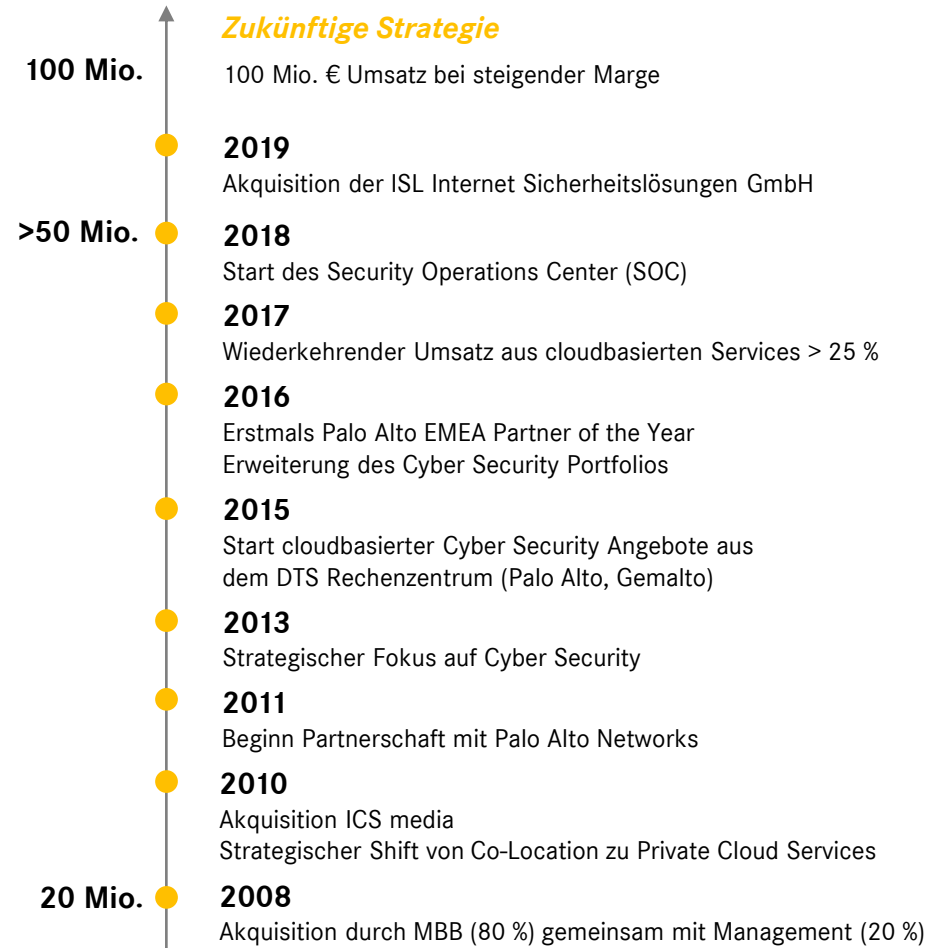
Zukünftige Strategie

100 Mio.

100 Mio. € Umsatz bei steigender Marge

2019

Akquisition der ISL Internet Sicherheitslösungen GmbH

>50 Mio.

2018

Start des Security Operations Center (SOC)

2017

Wiederkehrender Umsatz aus cloudbasierten Services > 25 %

2016

Erstmals Palo Alto EMEA Partner of the Year
Erweiterung des Cyber Security Portfolios

2015

Start cloudbasierter Cyber Security Angebote aus dem DTS Rechenzentrum (Palo Alto, Gemalto)

2013

Strategischer Fokus auf Cyber Security

2011

Beginn Partnerschaft mit Palo Alto Networks

2010

Akquisition ICS media
Strategischer Shift von Co-Location zu Private Cloud Services

20 Mio.

2008

Akquisition durch MBB (80 %) gemeinsam mit Management (20 %)